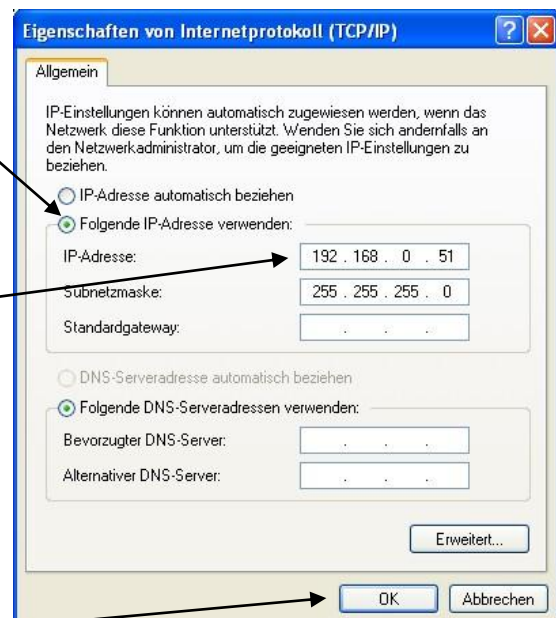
Eigenschaften von Internetprotokoll (TCP/IP)

?

Allgemein

IP-Einstellungen können automatisch zugewiesen werden, wenn das Netzwerk diese Funktion unterstützt. Wenden Sie sich andernfalls an den Netzwerkadministrator, um die geeigneten IP-Einstellungen zu beziehen.

IP-Adresse automatisch beziehen

Folgende IP-Adresse verwenden:

IP-Adresse: 192 . 168 . 0 . 51

Subnetzmaske: 255 . 255 . 255 . 0

Standardgateway: . . .

DNS-Serveradresse automatisch beziehen

Folgende DNS-Serveradressen verwenden:

Bevorzugter DNS-Server: . . .

Alternativer DNS-Server: . . .

Erweitert...

OK

Abbrechen